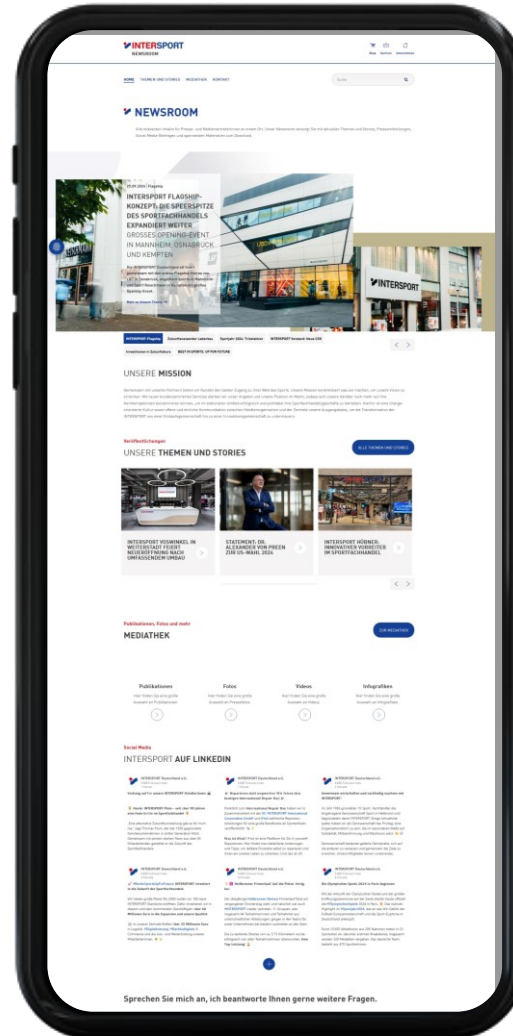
INTERSPORT
NEWSROOM

HOME THEMEN UND STORIES MEDIATHEK KONTAKT

Suche

NEWSROOM

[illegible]

25.09.2024 | Flagship
INTERSPORT FLAGSHIP-KONZEPT: DIE SPEERSPITZE DES SPORTFACHHANDELS EXPANDIERT WEITER
GROSSES OPENING-EVENT IN MANNHEIM, OSNABRÜCK UND KEMPTEN

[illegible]

INTERSPORT

INTERSPORT Flagship | Zukunftsweisender Ladenbau | Sportjahr 2024: Triathlon | INTERSPORT Verband: Neue CEO | Investitionen in Zukunftsfähig | BEST IN SPORTS, UP FOR FUTURE

UNSERE MISSION

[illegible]

Veröffentlichungen
UNSERE THEMEN UND STORIES

ALLE THEMEN UND STORIES

INTERSPORT VOSWINKEL IN WEITERSTADT FEIERT NEUERÖFFNUNG NACH UMFASSENDEM UMBAU

STATEMENT: DR. ALEXANDER VON PREEN ZUR US-WAHL 2024

INTERSPORT HÜBNER: INNOVATIVER VORREITER IM SPORTFACHHANDEL

Publikationen, Fotos und mehr
MEDIATHEK

ZUR MEDIATHEK

Publikationen
Hier finden Sie eine große Auswahl an Publikationen

Fotos
Hier finden Sie eine große Auswahl an Pressefotos

Videos
Hier finden Sie eine große Auswahl an Videos

Infografiken
Hier finden Sie eine große Auswahl an Infografiken

Social Media
INTERSPORT AUF LINKEDIN

INTERSPORT Deutschland e.G.
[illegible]

INTERSPORT Deutschland e.G.
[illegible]

INTERSPORT Deutschland e.G.
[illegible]

INTERSPORT Deutschland e.G.
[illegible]

INTERSPORT Deutschland e.G.
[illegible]

INTERSPORT Deutschland e.G.
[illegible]

Sprechen Sie mich an, ich beantworte Ihnen gerne weitere Fragen.